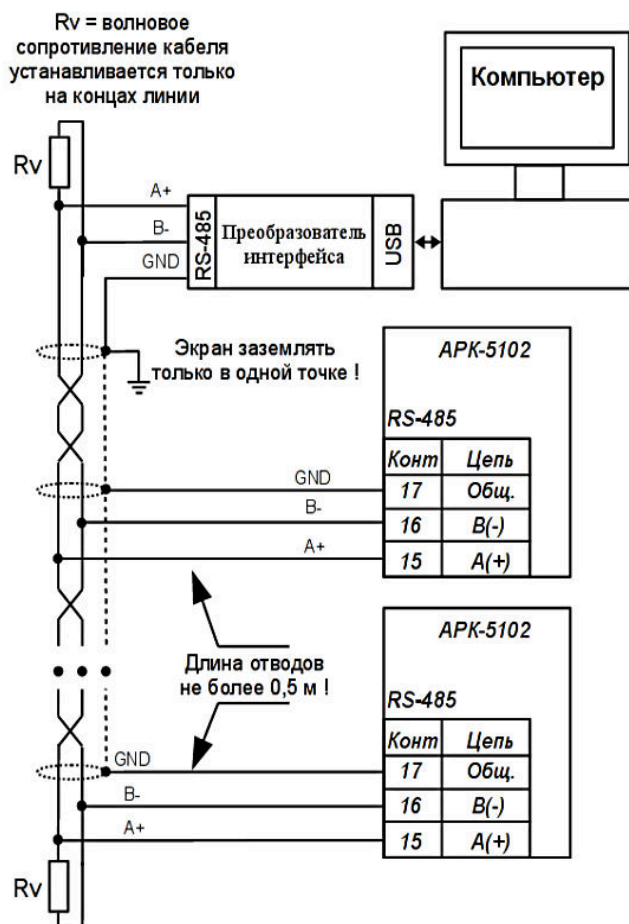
Rv = волновое сопротивление кабеля устанавливается только на концах линии

Компьютер

Rv

A+

B-

GND

RS-485

Преобразователь интерфейса

USB

Экран заземлять только в одной точке !

АРК-5102

RS-485

| Конт | Цепь |
|---|---|
| 17 | Общ. |
| 16 | B(-) |
| 15 | A(+) |

GND

B-

A+

Длина отводов не более 0,5 м !

АРК-5102

RS-485

| Конт | Цепь |
|---|---|
| 17 | Общ. |
| 16 | B(-) |
| 15 | A(+) |

GND

B-

A+

Rv